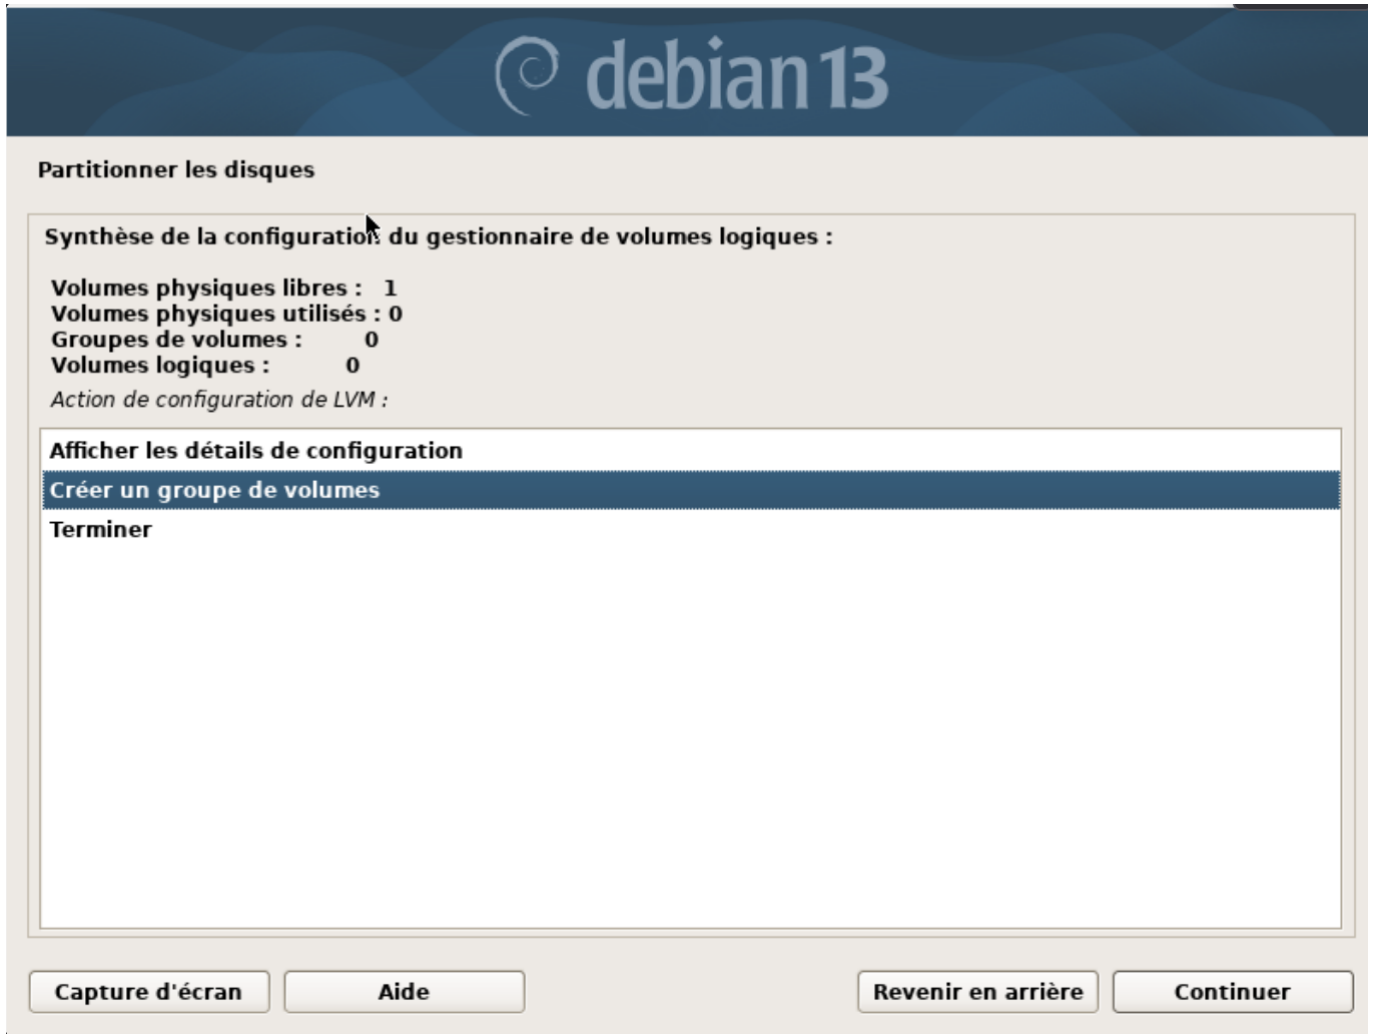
debian 13

Partitionner les disques

Synthèse de la configuration du gestionnaire de volumes logiques :

Volumes physiques libres : 1
Volumes physiques utilisés : 0
Groupes de volumes : 0
Volumes logiques : 0

Action de configuration de LVM :

Afficher les détails de configuration
Créer un groupe de volumes
Terminer

Capture d'écran
Aide
Revenir en arrière
Continuer